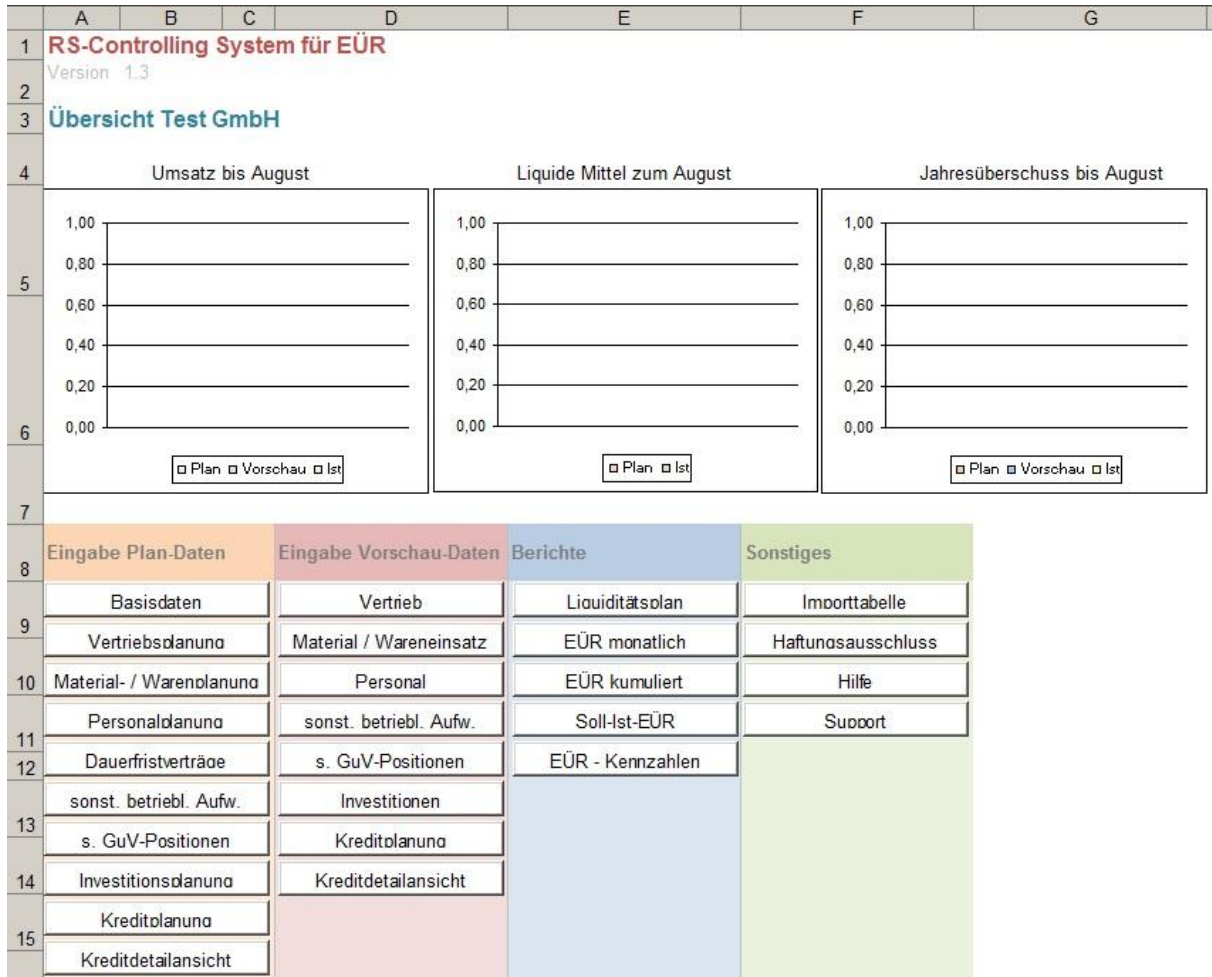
| | A | B | C | D | E | F | G |
|---|---|---|---|---|---|---|---|

1 RS-Controlling System für EÜR
Version 1.3
2
3 Übersicht Test GmbH

4 Umsatz bis August

1,00
0,80
0,60
0,40
0,20
0,00

Plan Vorschau Ist

Liquide Mittel zum August

1,00
0,80
0,60
0,40
0,20
0,00

Plan Ist

Jahresüberschuss bis August

1,00
0,80
0,60
0,40
0,20
0,00

Plan Vorschau Ist

5
6
7

8 Eingabe Plan-Daten

Basisdaten
Vertriebsplanung
Material- / Warenplanung
Personalplanung
Dauerfristverträge
sonst. betriebl. Aufw.
s. GuV-Positionen
Investitionsplanung
Kreditplanung
Kreditdetailansicht

Eingabe Vorschau-Daten

Vertrieb
Material / Wareneinsatz
Personal
sonst. betriebl. Aufw.
s. GuV-Positionen
Investitionen
Kreditplanung
Kreditdetailansicht

Berichte

Liquiditätsplan
EÜR monatlich
EÜR kumuliert
Soll-Ist-EÜR
EÜR - Kennzahlen

Sonstiges

Importtabelle
Haftungsausschluss
Hilfe
Support

9
10
11
12
13
14
15